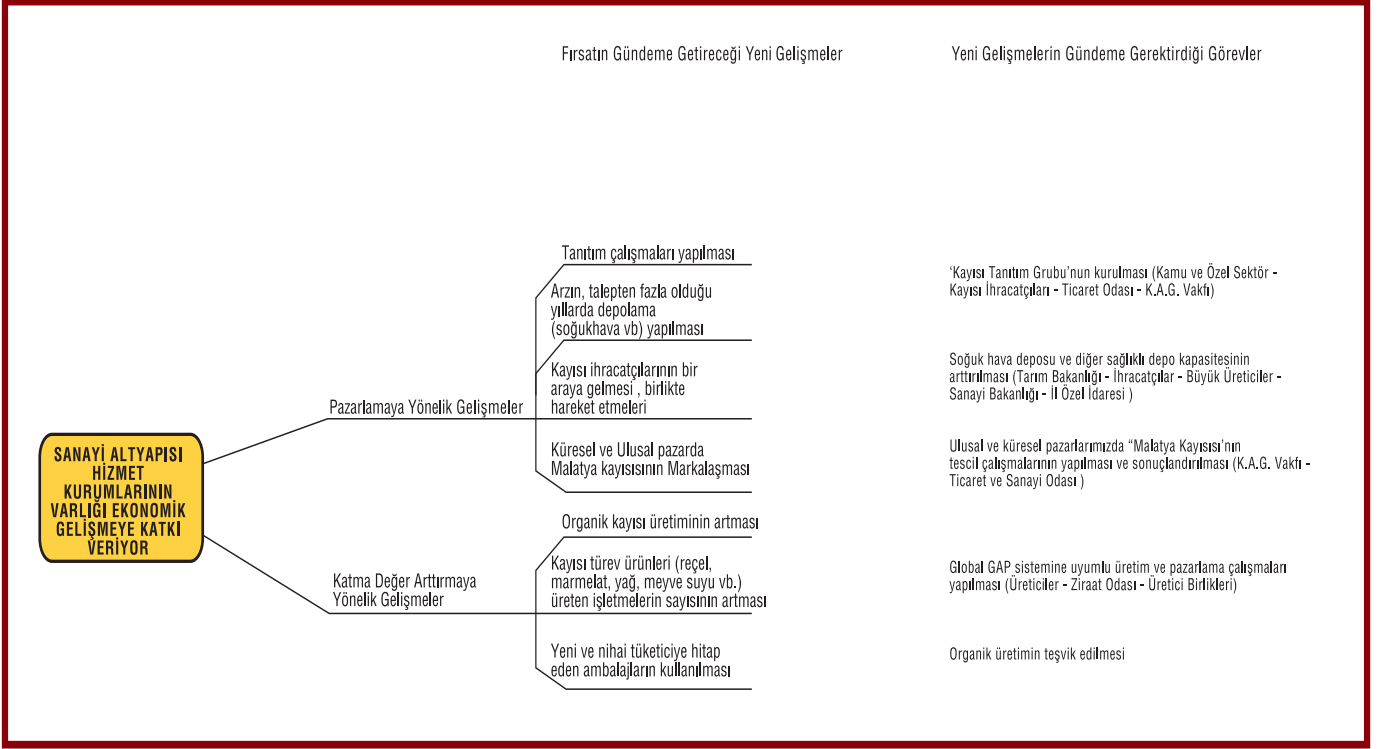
Fırsatın Gündeme Getireceği Yeni Gelişmeler

Yeni Gelişmelerin Gündeme Gerektirdiği Görevler

SANAYİ ALTYAPISI HİZMET KURUMLARININ VARLIĞI EKONOMİK GELİŞMEYE KATKI VERİYOR

Pazarlamaya Yönelik Gelişmeler

Tanıtım çalışmaları yapılması

Arzın, talepten fazla olduğu yıllarda depolama (soğukhava vb) yapılması

Kayısı ihracatçılarının bir araya gelmesi , birlikte hareket etmeleri

Küresel ve Ulusal pazarda Malatya kayısısının Markalaşması

Katma Değer Arttırmaya Yönelik Gelişmeler

Organik kayısı üretiminin artması

Kayısı türev ürünleri (reçel, marmelat, yağ, meyve suyu vb.) üreten işletmelerin sayısının artması

Yeni ve nihai tüketiciye hitap eden ambalajların kullanılması

'Kayısı Tanıtım Grubu'nun kurulması (Kamu ve Özel Sektör - Kayısı İhracatçıları - Ticaret Odası - K.A.G. Vakfı)

Soğuk hava deposu ve diğer sağlıklı depo kapasitesinin arttırılması (Tarım Bakanlığı - İhracatçılar - Büyük Üreticiler - Sanayi Bakanlığı - İl Özel İdaresi )

Ulusal ve küresel pazarlarımızda "Malatya Kayısısı'nın tescil çalışmalarının yapılması ve sonuçlandırılması (K.A.G. Vakfı - Ticaret ve Sanayi Odası )

Global GAP sistemine uyumlu üretim ve pazarlama çalışmaları yapılması (Üreticiler - Ziraat Odası - Üretici Birlikleri)

Organik üretimin teşvik edilmesi